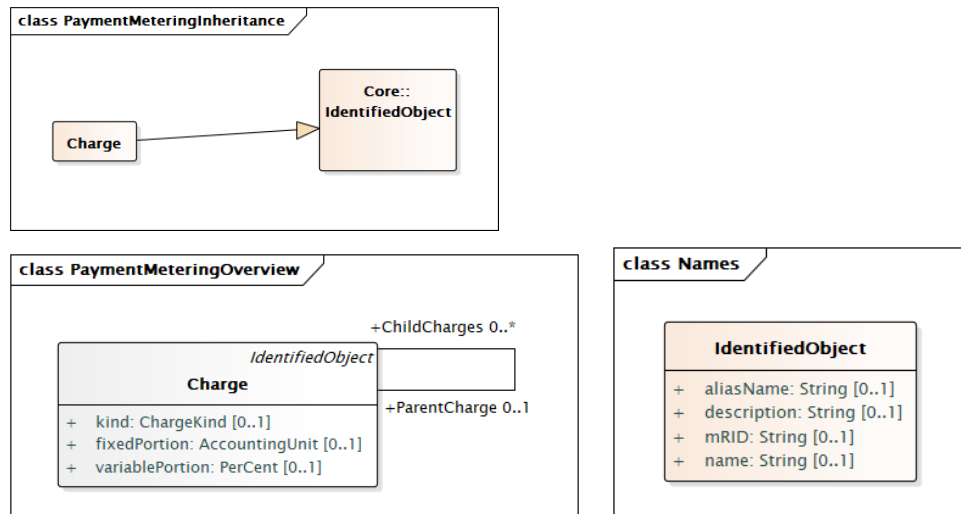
class PaymentMeteringInheritance

Charge

Core::
IdentifiedObject

class PaymentMeteringOverview

+ChildCharges 0..*

IdentifiedObject
Charge

+ kind: ChargeKind [0..1]
+ fixedPortion: AccountingUnit [0..1]
+ variablePortion: PerCent [0..1]

+ParentCharge 0..1

class Names

IdentifiedObject

+ aliasName: String [0..1]
+ description: String [0..1]
+ mRID: String [0..1]
+ name: String [0..1]